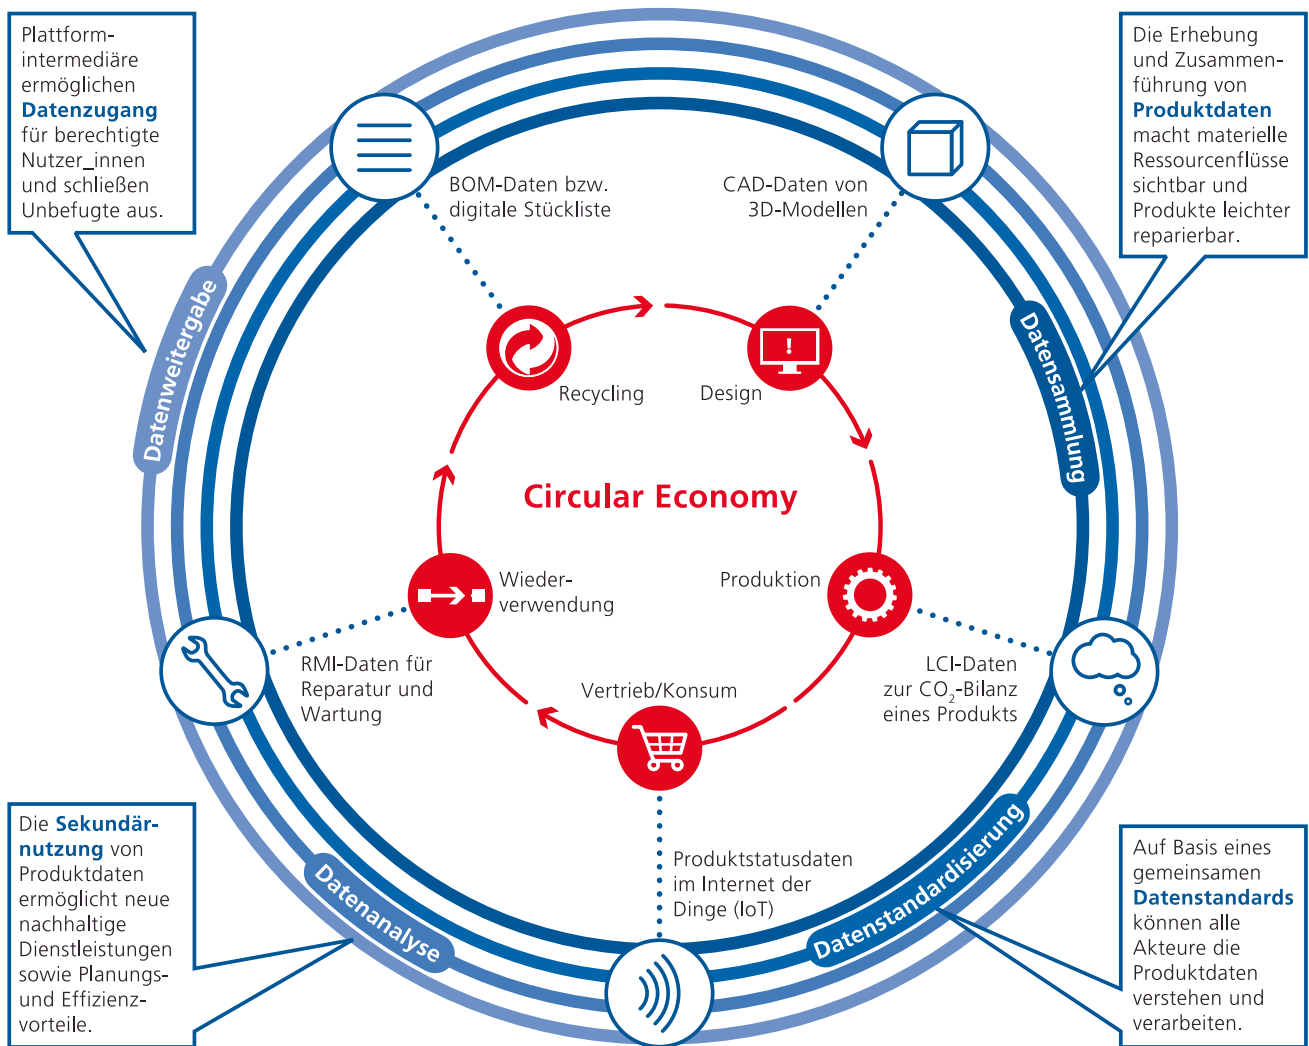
Plattformintermediäre ermöglichen **Datenzugang** für berechtigte Nutzer_innen und schließen Unbefugte aus.

Die Erhebung und Zusammenführung von **Produktdaten** macht materielle Ressourcenflüsse sichtbar und Produkte leichter reparierbar.

BOM-Daten bzw. digitale Stückliste

CAD-Daten von 3D-Modellen

Datenweitergabe

Datensammlung

Recycling

Design

Circular Economy

Wiederverwendung

Produktion

RMI-Daten für Reparatur und Wartung

Vertrieb/Konsum

LCI-Daten zur $CO_2$-Bilanz eines Produkts

Produktstatusdaten im Internet der Dinge (IoT)

Die **Sekundärnutzung** von Produktdaten ermöglicht neue nachhaltige Dienstleistungen sowie Planungs- und Effizienzvorteile.

Datenanalyse

Datenstandardisierung

Auf Basis eines gemeinsamen **Datenstandards** können alle Akteure die Produktdaten verstehen und verarbeiten.